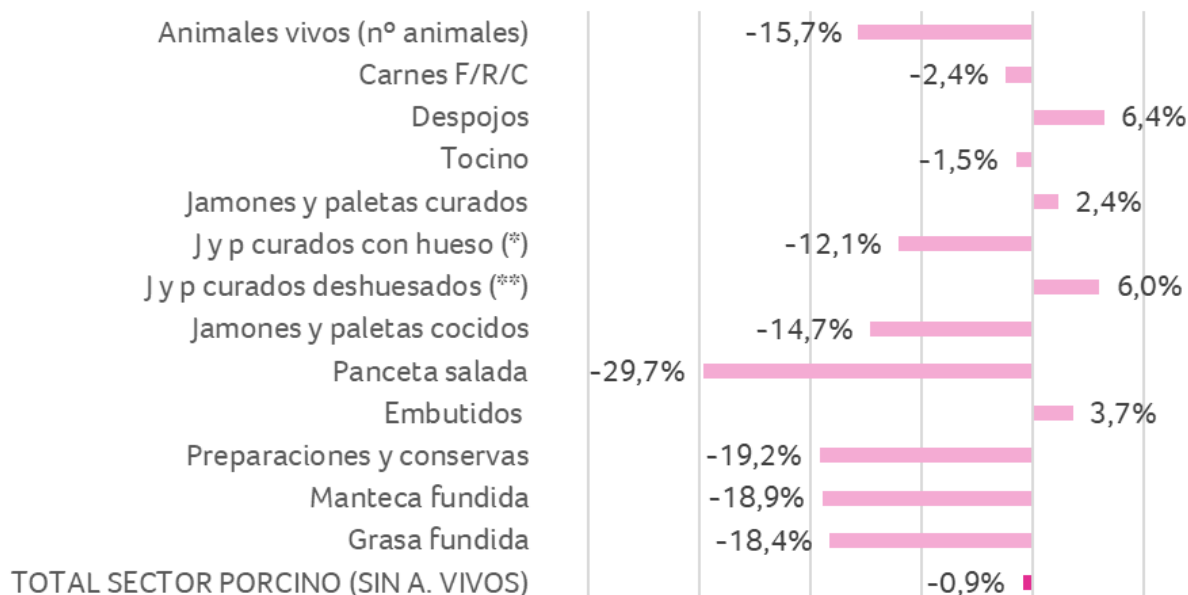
| Categoría | Variación |
|---|---|
| Animales vivos (nº animales) | -15,7% |
| Carnes F/R/C | -2,4% |
| Despojos | 6,4% |
| Tocino | -1,5% |
| Jamones y paletas curados | 2,4% |
| J y p curados con hueso (*) | -12,1% |
| J y p curados deshuesados (**) | 6,0% |
| Jamones y paletas cocidos | -14,7% |
| Panceta salada | -29,7% |
| Embutidos | 3,7% |
| Preparaciones y conservas | -19,2% |
| Manteca fundida | -18,9% |
| Grasa fundida | -18,4% |
| TOTAL SECTOR PORCINO (SIN A. VIVOS) | -0,9% |